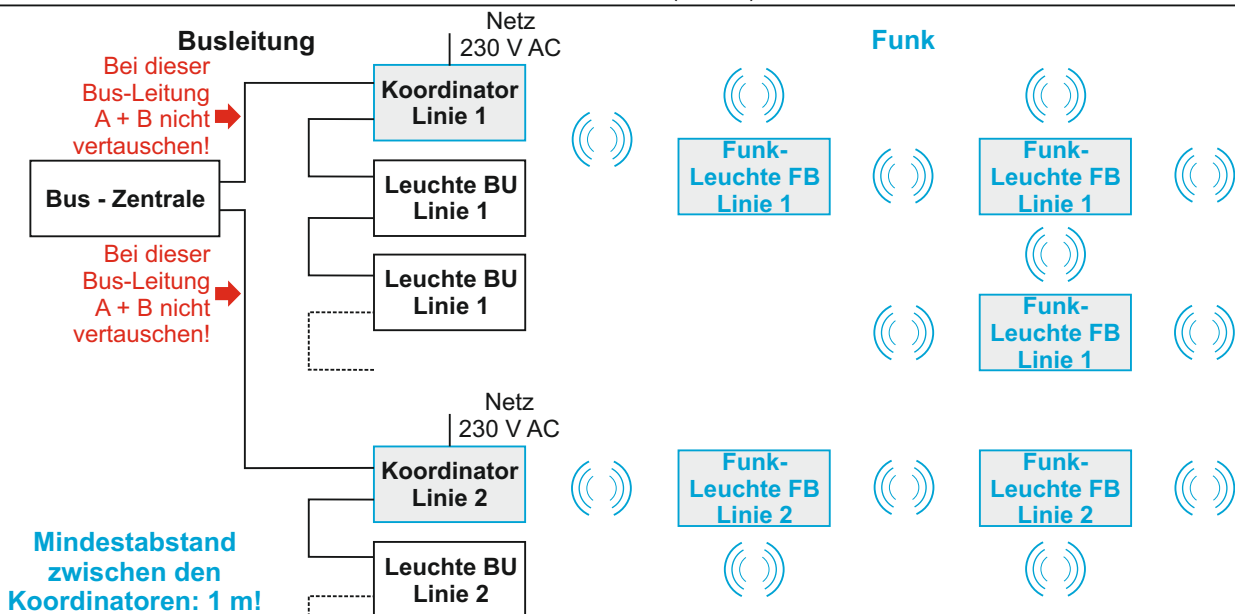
Busleitung

Netz
230 V AC

Funk

Bei dieser Bus-Leitung A + B nicht vertauschen!

Koordinator Linie 1

Funk-Leuchte FB Linie 1

Funk-Leuchte FB Linie 1

Bus - Zentrale

Leuchte BU Linie 1

Bei dieser Bus-Leitung A + B nicht vertauschen!

Leuchte BU Linie 1

Funk-Leuchte FB Linie 1

Netz
230 V AC

Koordinator Linie 2

Funk-Leuchte FB Linie 2

Funk-Leuchte FB Linie 2

Mindestabstand zwischen den Koordinatoren: 1 m!

Leuchte BU Linie 2